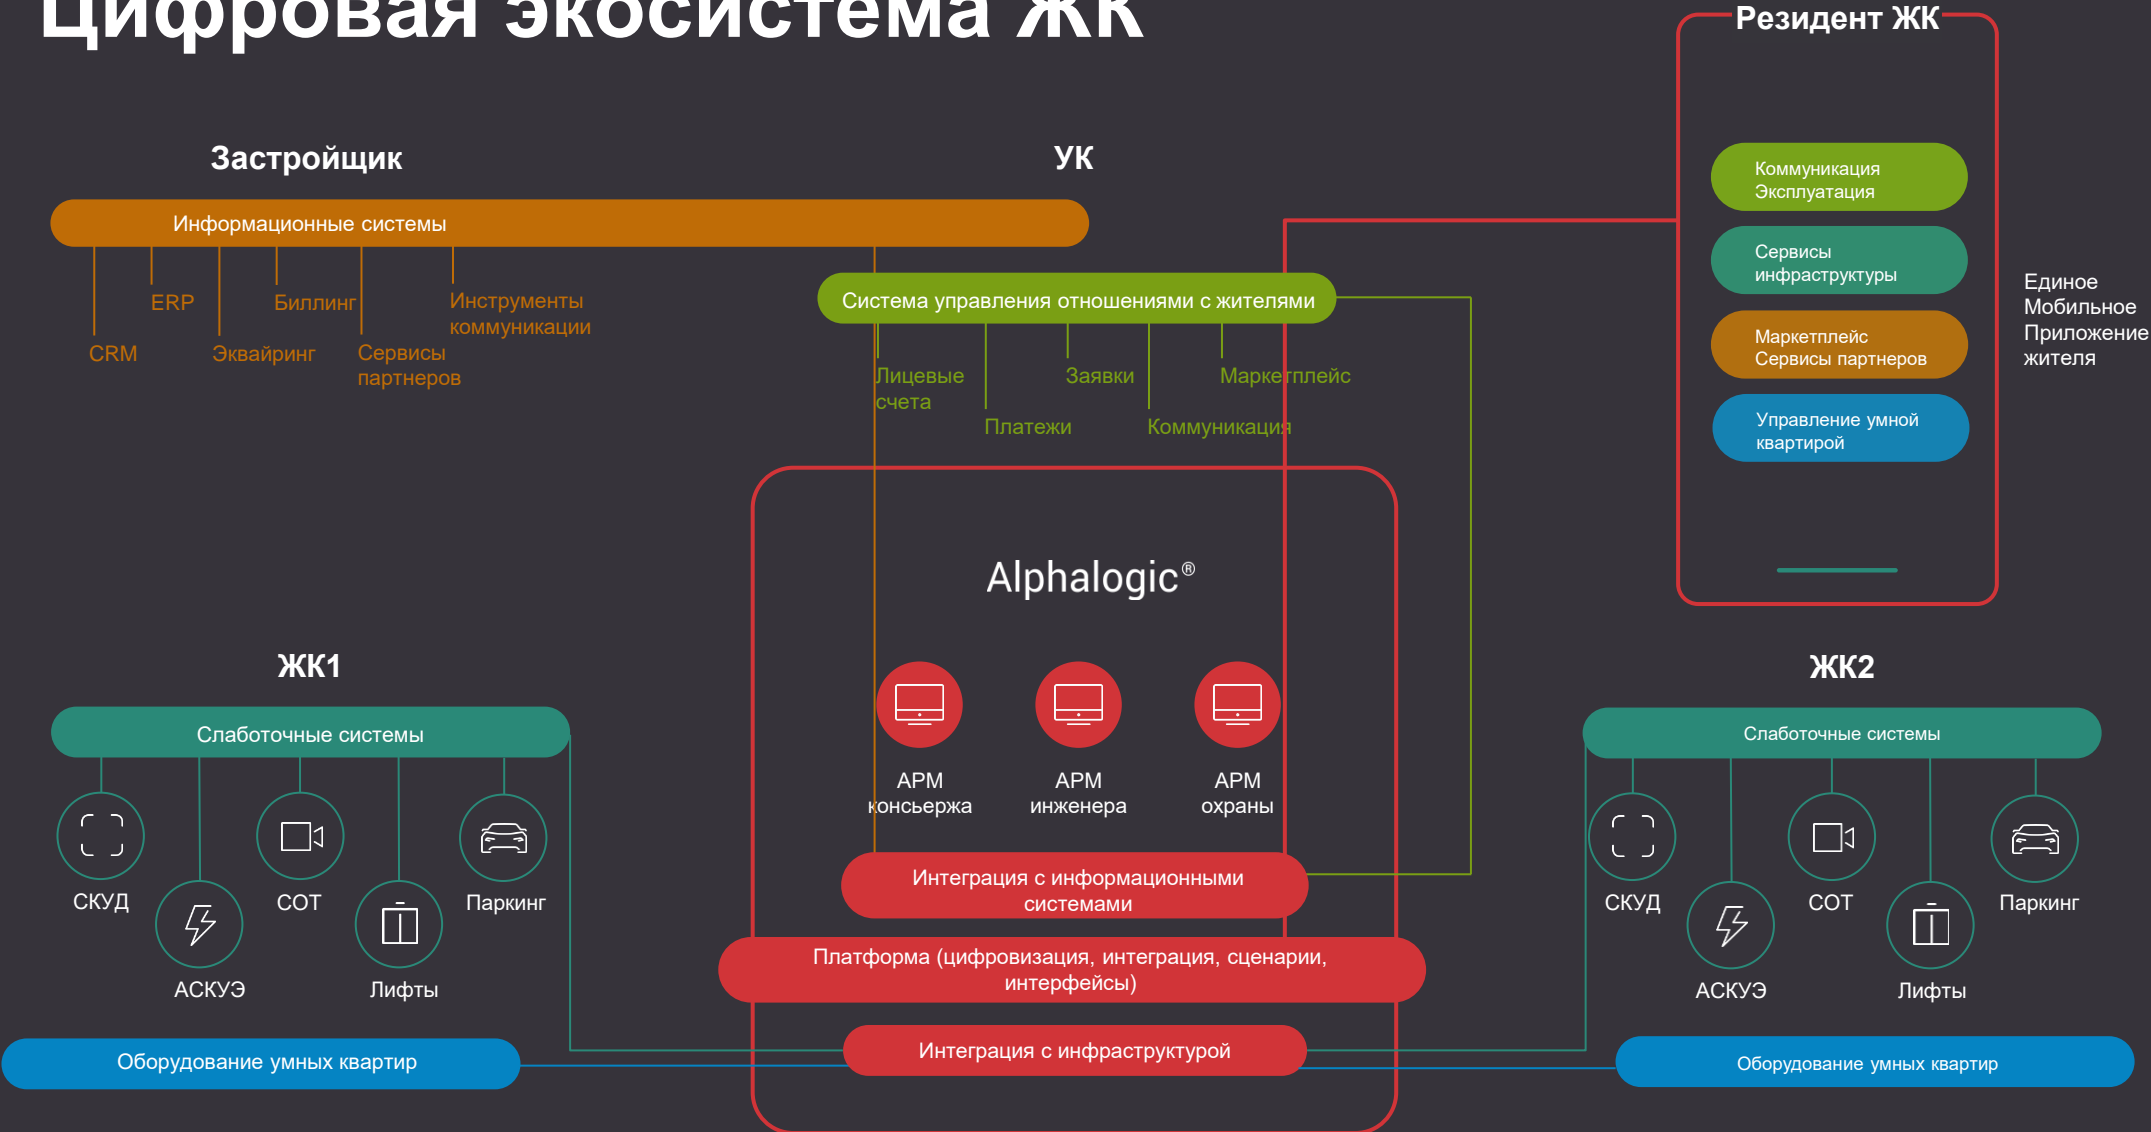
Цифровая экосистема ЖК

Резидент ЖК

Коммуникация
Эксплуатация

Сервисы
инфраструктуры

Маркетплейс
Сервисы партнеров

Управление умной
квартирой

Единое
Мобильное
Приложение
жителя

Застройщик

УК

Информационные системы

ERP

Биллинг

Инструменты
коммуникации

CRM

Эквайринг

Сервисы
партнеров

Система управления отношениями с жителями

Лицевые
счета

Заявки

Маркетплейс

Платежи

Коммуникация

Alphalogic®

ЖК1

Слаботочные системы

СКУД

АСКУЭ

СОТ

Лифты

Паркинг

АРМ
консьержа

АРМ
инженера

АРМ
охраны

ЖК2

Слаботочные системы

СКУД

АСКУЭ

СОТ

Лифты

Паркинг

Интеграция с информационными
системами

Платформа (цифровизация, интеграция, сценарии,
интерфейсы)

Оборудование умных квартир

Интеграция с инфраструктурой

Оборудование умных квартир